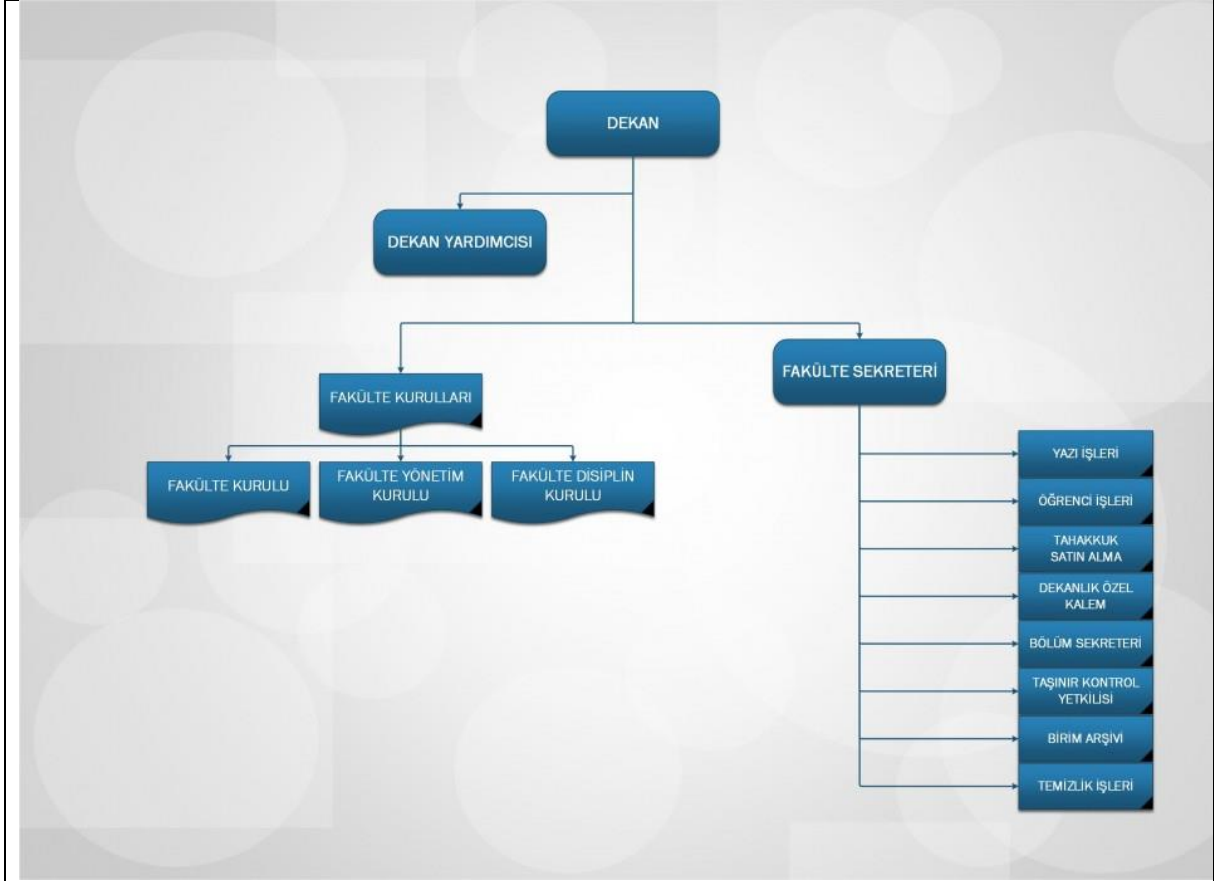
DEKAN

DEKAN YARDIMCISI

FAKÜLTE KURULLARI

FAKÜLTE KURULU

FAKÜLTE YÖNETİM KURULU

FAKÜLTE DİSİPLİN KURULU

FAKÜLTE SEKRETERİ

YAZI İŞLERİ

ÖĞRENCİ İŞLERİ

TAHAKKUK SATIN ALMA

DEKANLIK ÖZEL KALEM

BÖLÜM SEKRETERİ

TAŞINIR KONTROL YETKİLİSİ

BİRİM ARŞİVİ

TEMİZLİK İŞLERİ